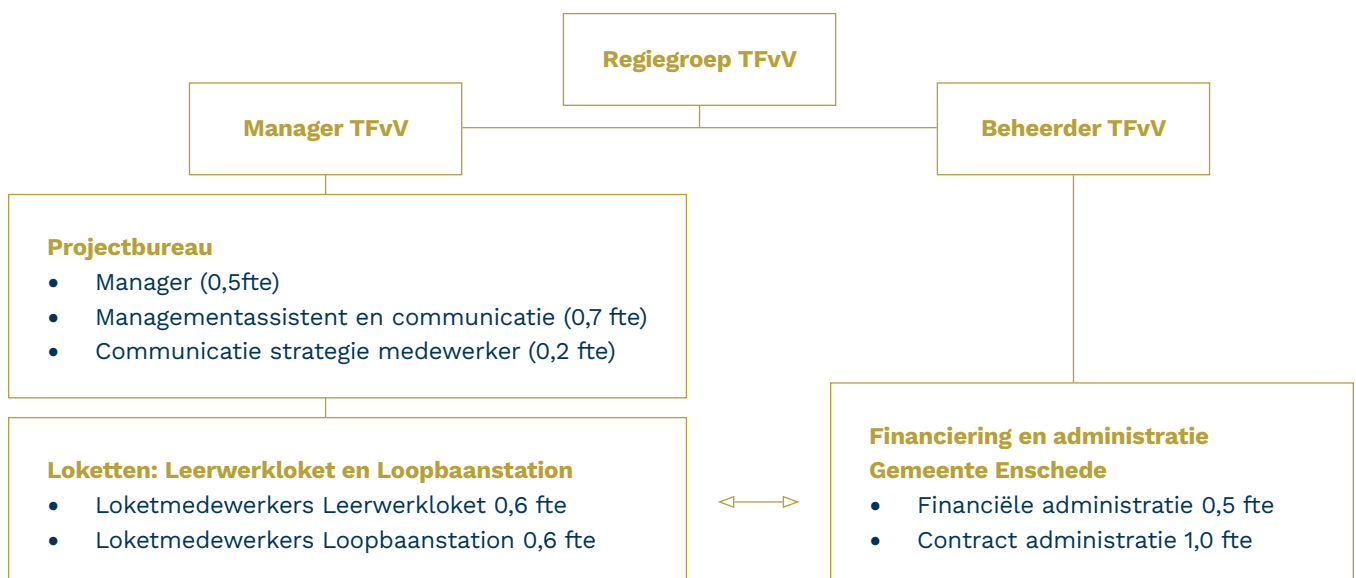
Regiegroep TFvV

Manager TFvV

Beheerder TFvV

Projectbureau
- Manager (0,5fte)
- Managementassistent en communicatie (0,7 fte)
- Communicatie strategie medewerker (0,2 fte)

Loketten: Leerwerkloket en Loopbaanstation
- Loketmedewerkers Leerwerkloket 0,6 fte
- Loketmedewerkers Loopbaanstation 0,6 fte

Financiering en administratie Gemeente Enschede
- Financiële administratie 0,5 fte
- Contract administratie 1,0 fte